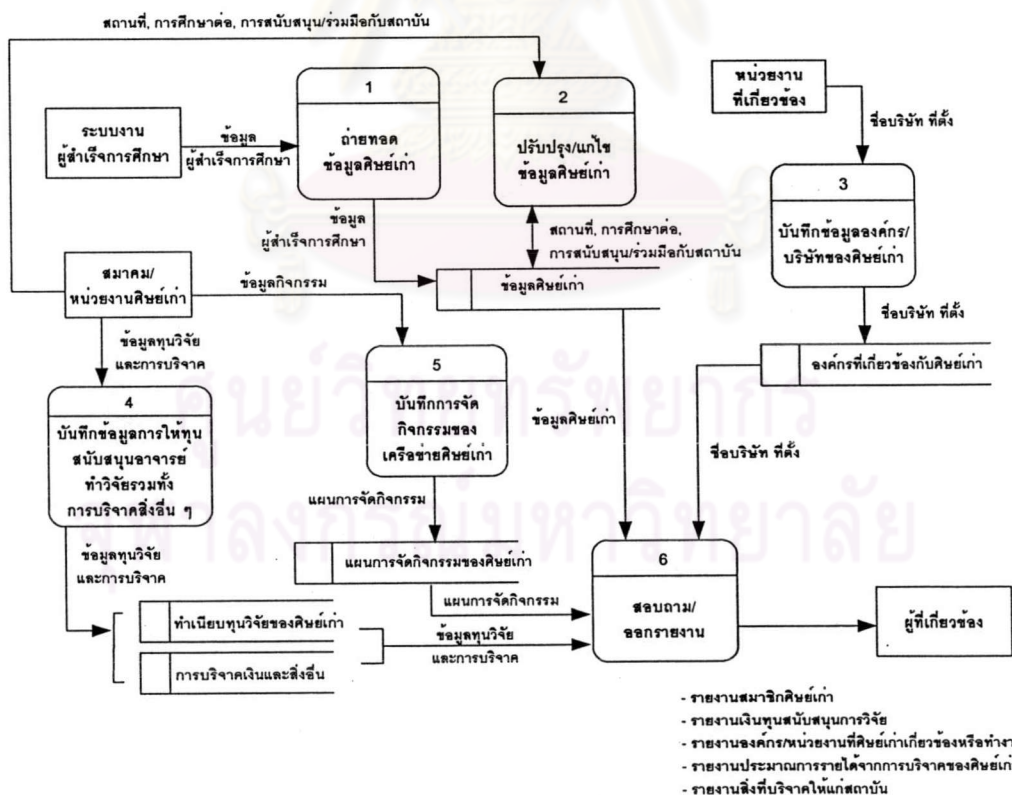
สถานที่, การศึกษาต่อ, การสนับสนุน/ร่วมมือกับสถาบัน

ระบบงาน ผู้สำเร็จการศึกษา

ข้อมูล ผู้สำเร็จการศึกษา

1

ถ่ายทอด ข้อมูลศิษย์เก่า

2

ปรับปรุง/แก้ไข ข้อมูลศิษย์เก่า

หน่วยงาน ที่เกี่ยวข้อง

ชื่อบริษัท ที่ตั้ง

3

บันทึกข้อมูลองค์กร/ บริษัทของศิษย์เก่า

ข้อมูล ผู้สำเร็จการศึกษา

สถานที่, การศึกษาต่อ, การสนับสนุน/ร่วมมือกับสถาบัน

สมาคม/ หน่วยงานศิษย์เก่า

ข้อมูลกิจกรรม

ข้อมูลศิษย์เก่า

ชื่อบริษัท ที่ตั้ง

ข้อมูลทุนวิจัย และการบริจาค

5

บันทึกการจัด กิจกรรมของ เครือข่ายศิษย์เก่า

องค์กรที่เกี่ยวข้องกับศิษย์เก่า

4

บันทึกข้อมูลการให้ทุน สนับสนุนอาจารย์ ทำวิจัยรวมทั้ง การบริจาคสิ่งอื่น ๆ

ข้อมูลศิษย์เก่า

ชื่อบริษัท ที่ตั้ง

แผนการจัดกิจกรรม

ข้อมูลทุนวิจัย และการบริจาค

แผนการจัดกิจกรรมของศิษย์เก่า

6

สอบถาม/ ออกรายงาน

แผนการจัดกิจกรรม

ผู้ที่เกี่ยวข้อง

ทำเนียบทุนวิจัยของศิษย์เก่า

ข้อมูลทุนวิจัย และการบริจาค

การบริจาคเงินและสิ่งอื่น

- รายงานสมาชิกศิษย์เก่า
- รายงานเงินทุนสนับสนุนการวิจัย
- รายงานองค์กร/หน่วยงานที่ศิษย์เก่าเกี่ยวข้องหรือทำงา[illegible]
- รายงานประมาณการรายได้จากการบริจาคของศิษย์เก่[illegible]
- รายงานสิ่งที่บริจาคให้แก่สถาบัน